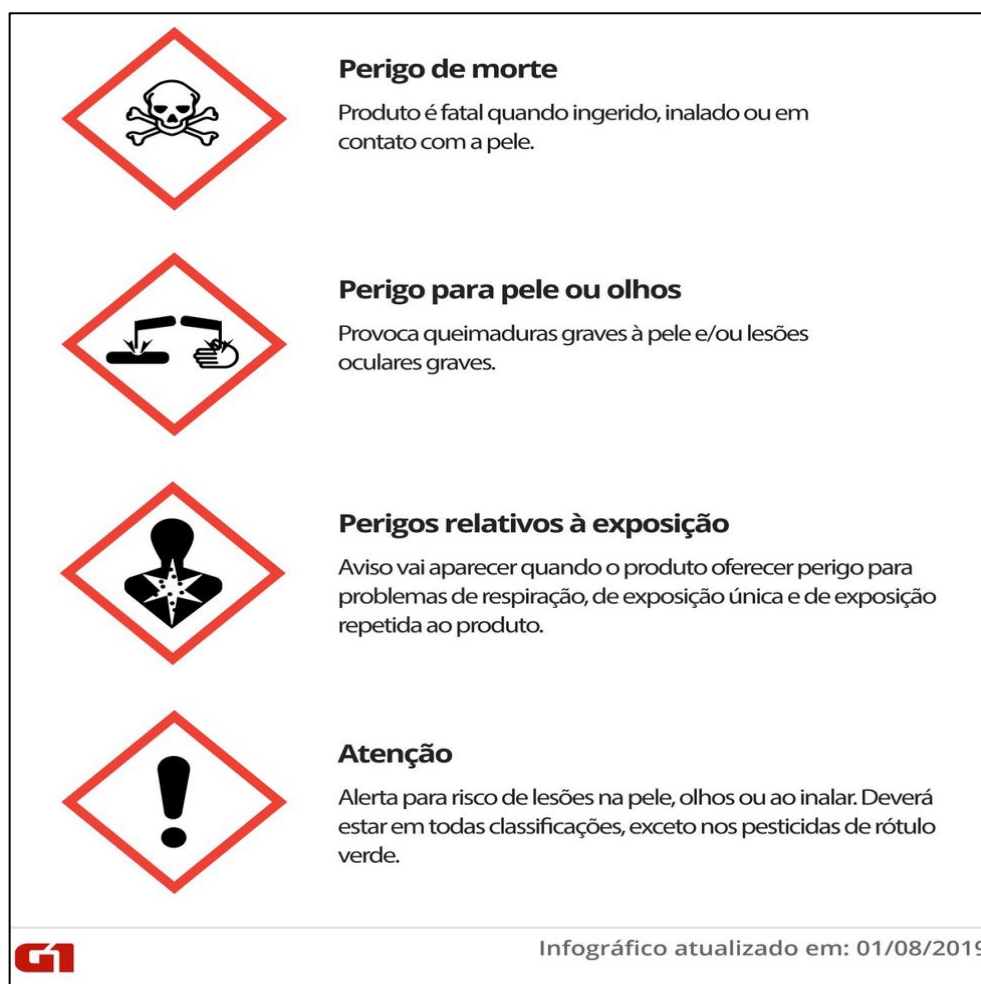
**Perigo de morte**

Produto é fatal quando ingerido, inalado ou em contato com a pele.

**Perigo para pele ou olhos**

Provoca queimaduras graves à pele e/ou lesões oculares graves.

**Perigos relativos à exposição**

Aviso vai aparecer quando o produto oferecer perigo para problemas de respiração, de exposição única e de exposição repetida ao produto.

**Atenção**

Alerta para risco de lesões na pele, olhos ou ao inalar. Deverá estar em todas classificações, exceto nos pesticidas de rótulo verde.

G1

Infográfico atualizado em: 01/08/201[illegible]